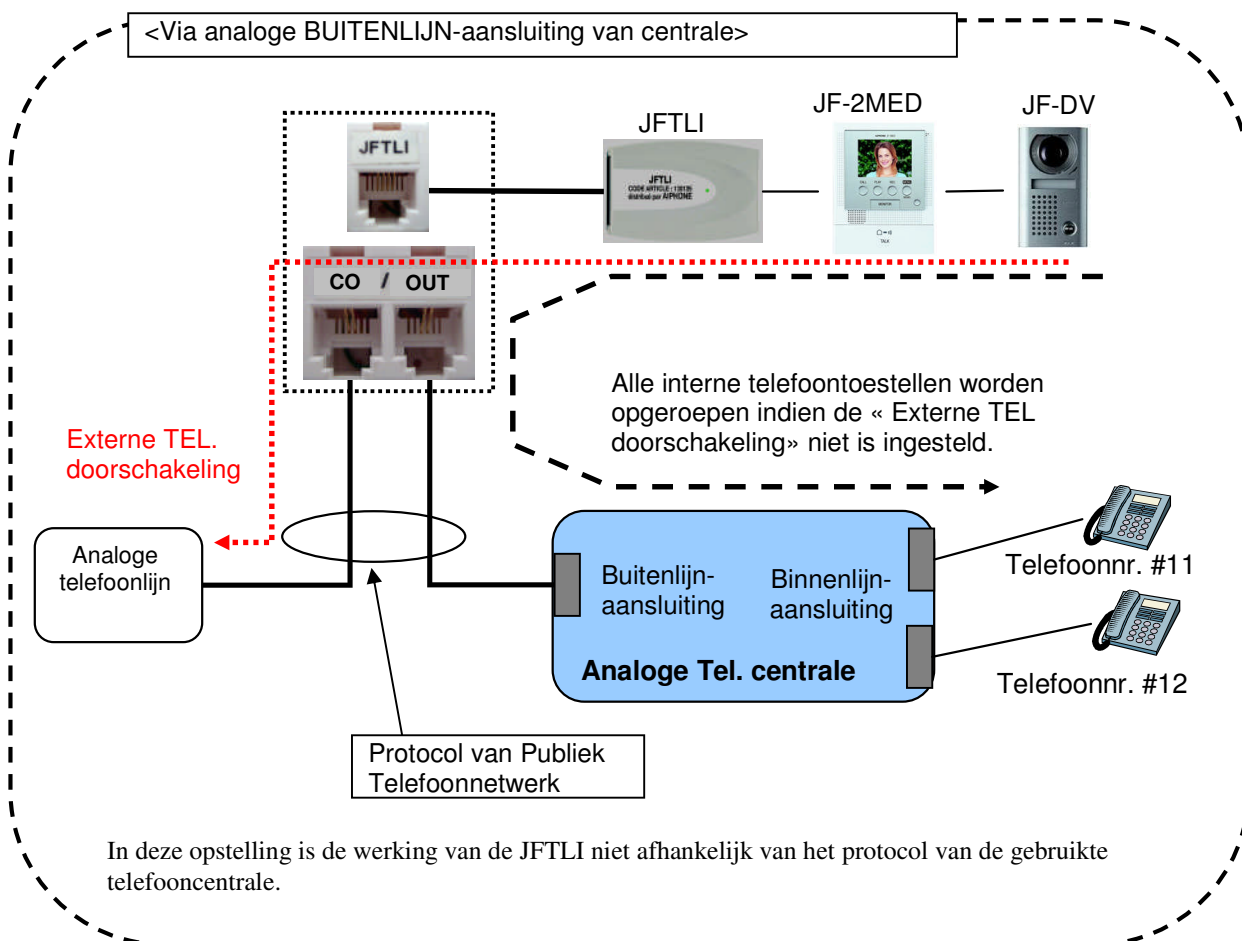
<Via analoge BUITENLIJN-aansluiting van centrale>

JFTLI

JFTLI

JF-2MED

JF-DV

JFTLI
CODE ARTICLE : 130126
distribué par AIPHONE

CO / OUT

Alle interne telefoontoestellen worden opgeroepen indien de « Externe TEL doorschakeling» niet is ingesteld.

Externe TEL. doorschakeling

Analoge telefoonlijn

Buitenlijn-aansluiting

Binnenlijn-aansluiting

Telefoonnr. #11

Telefoonnr. #12

Analoge Tel. centrale

Protocol van Publiek Telefoonnetwerk

In deze opstelling is de werking van de JFTLI niet afhankelijk van het protocol van de gebruikte telefooncentrale.